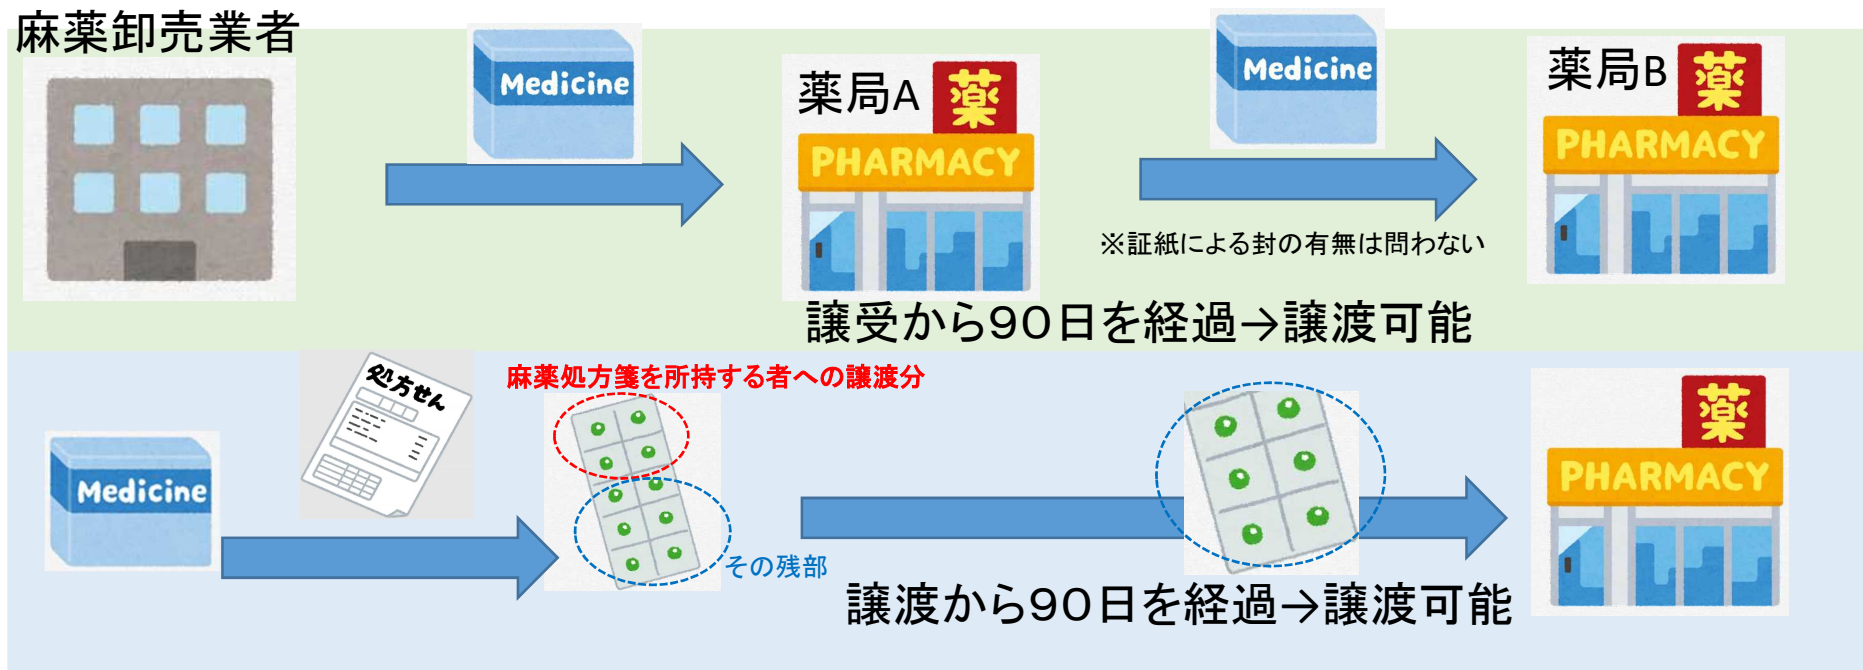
麻薬卸売業者

Medicine

薬局A 薬
PHARMACY

Medicine

※証紙による封の有無は問わない

薬局B 薬
PHARMACY

譲受から90日を経過→譲渡可能

処方せん

麻薬処方箋を所持する者への譲渡分

Medicine

その残部

薬
PHARMACY

譲渡から90日を経過→譲渡可能